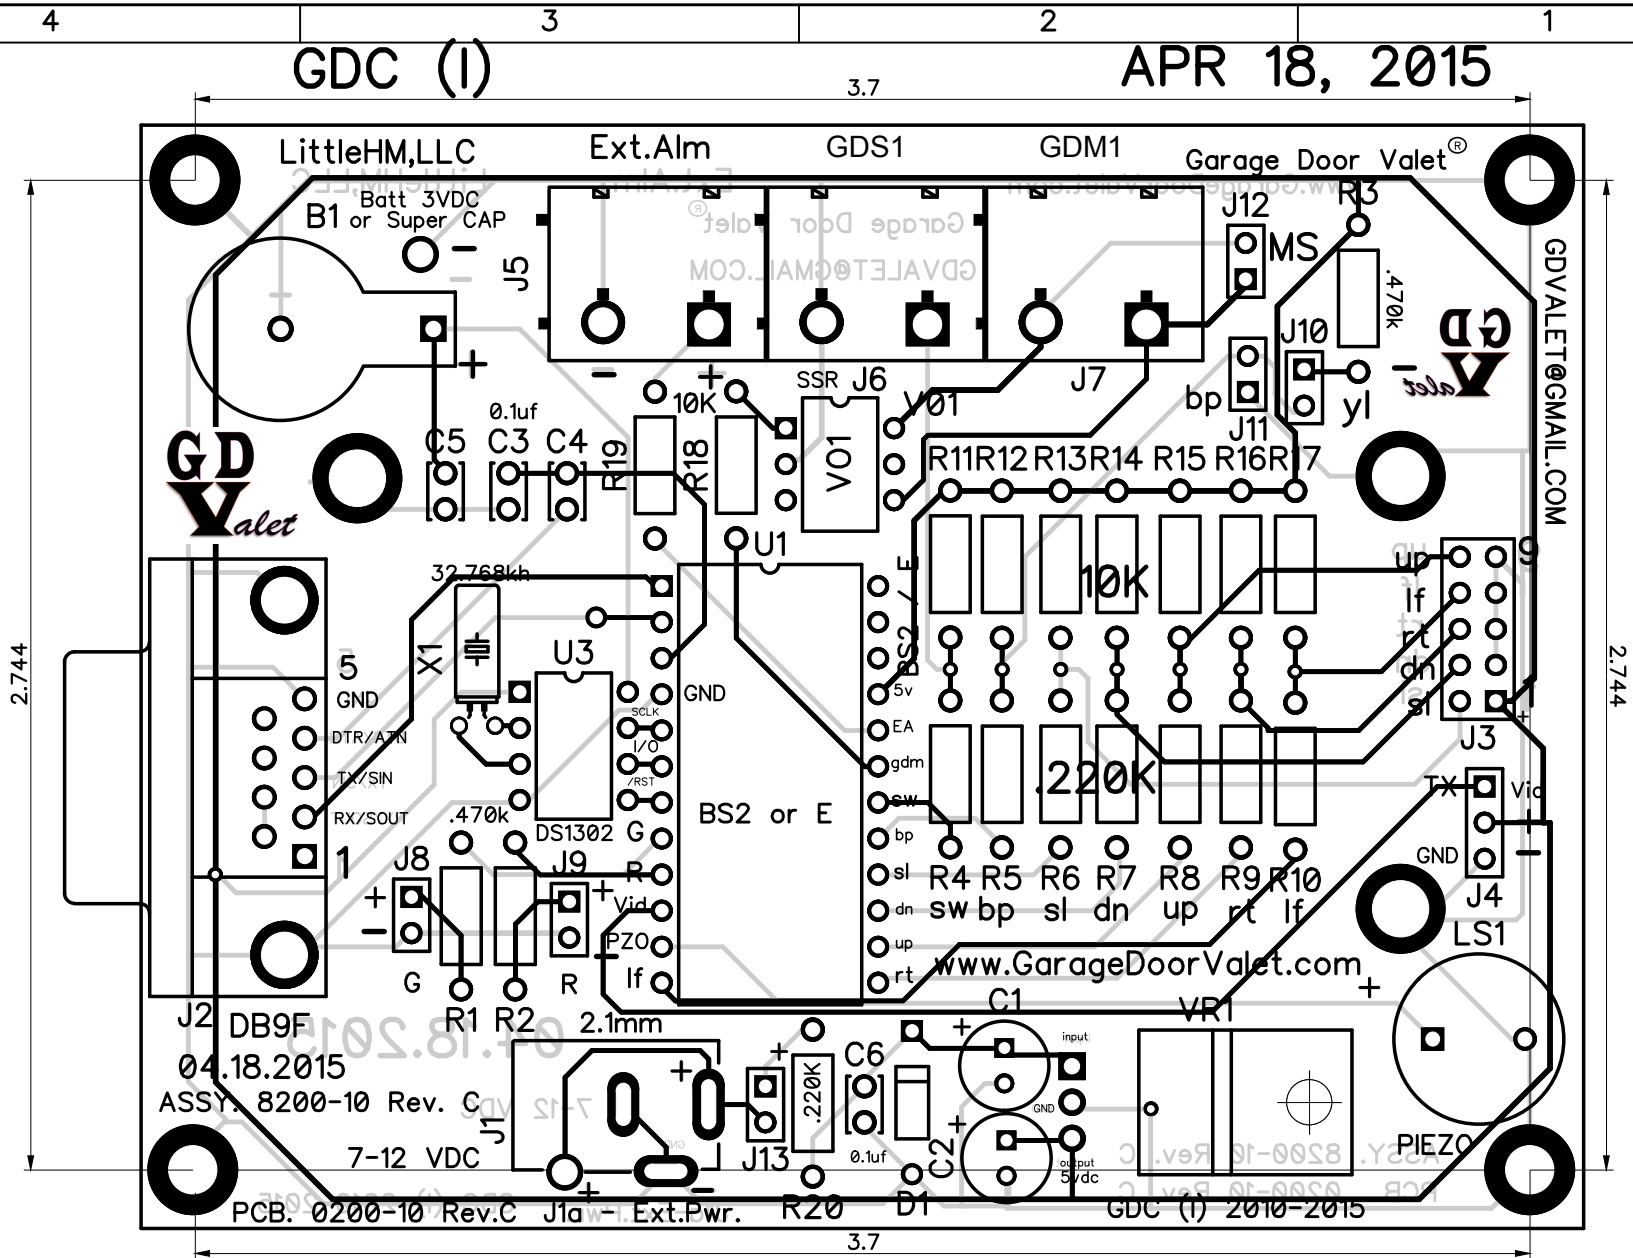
4 3 2 1

GDC (I)

APR 18, 2015

3.7

LittleHM,LLC
Ext.Alm
GDS1
GDM1
Garage Door Valet®

B1 Batt 3VDC or Super CAP

J5
J12
MS
R3
.470k
J10
bp
J11
yl
GDVALET@GMAIL.COM

SSR J6
10K
V01
VO1
J7
0.1uf
C5 C3 C4
R19
R18
R11R12 R13R14 R15 R16R17

GD Valet

U1
32.768kh
X1
U3
5
GND
DTR/ATN
TX/SIN
RX/SOUT
1
GND
SCLK
I/O
/RST
DS1302
G
R
BS2 or E
BS2 / E
5v
EA
gdm
sw
bp
sl
dn
up
rt
10K
.220K
up
lf
rt
dn
sl
9
1
J3
TX
Vid
GND
J4
.470k
J8
J9
Vid
PZO
lf
G
R
R1 R2
R4 R5 R6 R7 R8 R9 R10
sw bp sl dn up rt lf
www.GarageDoorValet.com
LS1
J2 DB9F
2.1mm
C1
input
VR1
04.18.2015
ASSY. 8200-10 Rev. C
J1
C6
.220K
J13
0.1uf
C2
GND
output 5vdc
PIEZO
7-12 VDC
PCB. 0200-10 Rev.C
J1a - Ext.Pwr.
R20
D1
GDC (I) 2010-2015

2.744
2.744
3.7